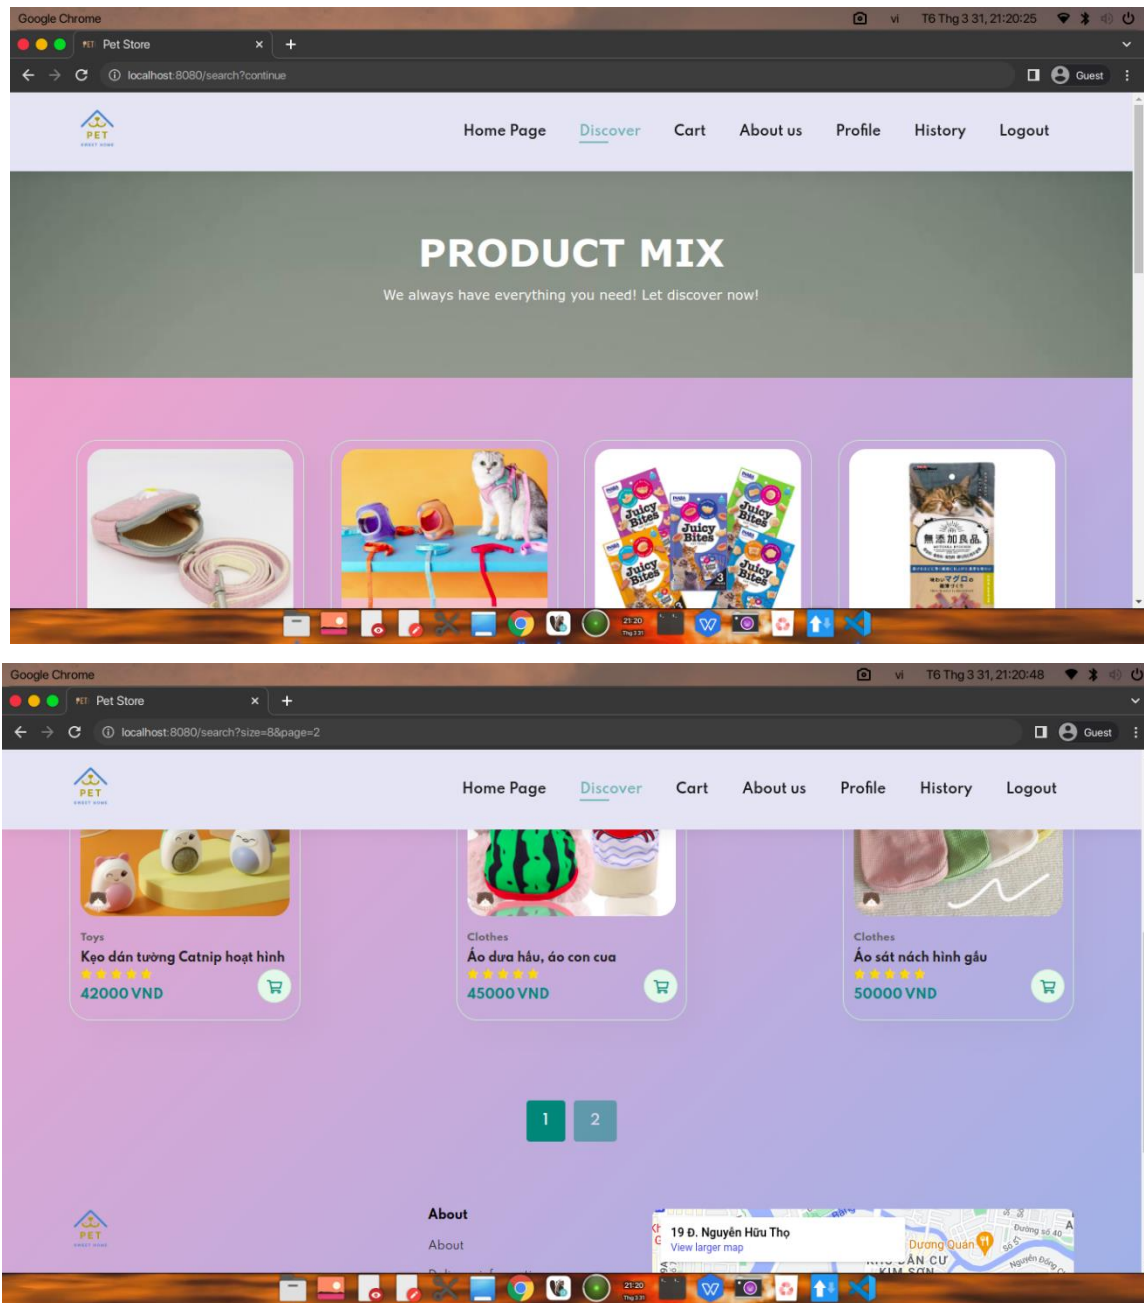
Google Chrome
vi T6 Thg 3 31, 21:20:25
Pet Store
localhost:8080/search?continue
Guest

PET

Home Page Discover Cart About us Profile History Logout

PRODUCT MIX
We always have everything you need! Let discover now!

Juicy Bites
無添加良品

21:20 Thg 3 31

Google Chrome
vi T6 Thg 3 31, 21:20:48
Pet Store
localhost:8080/search?size=8&page=2
Guest

PET

Home Page Discover Cart About us Profile History Logout

Toys
Kẹo dán tường Catnip hoạt hình
42000 VND

Clothes
Áo dưa hấu, áo con cua
45000 VND

Clothes
Áo sát nách hình gấu
50000 VND

1 2

PET

About
About

19 Đ. Nguyễn Hữu Thọ
View larger map
Dương Quán
KHU DÂN CƯ KIM SƠN
Đường số 40

21:20 Thg 3 31